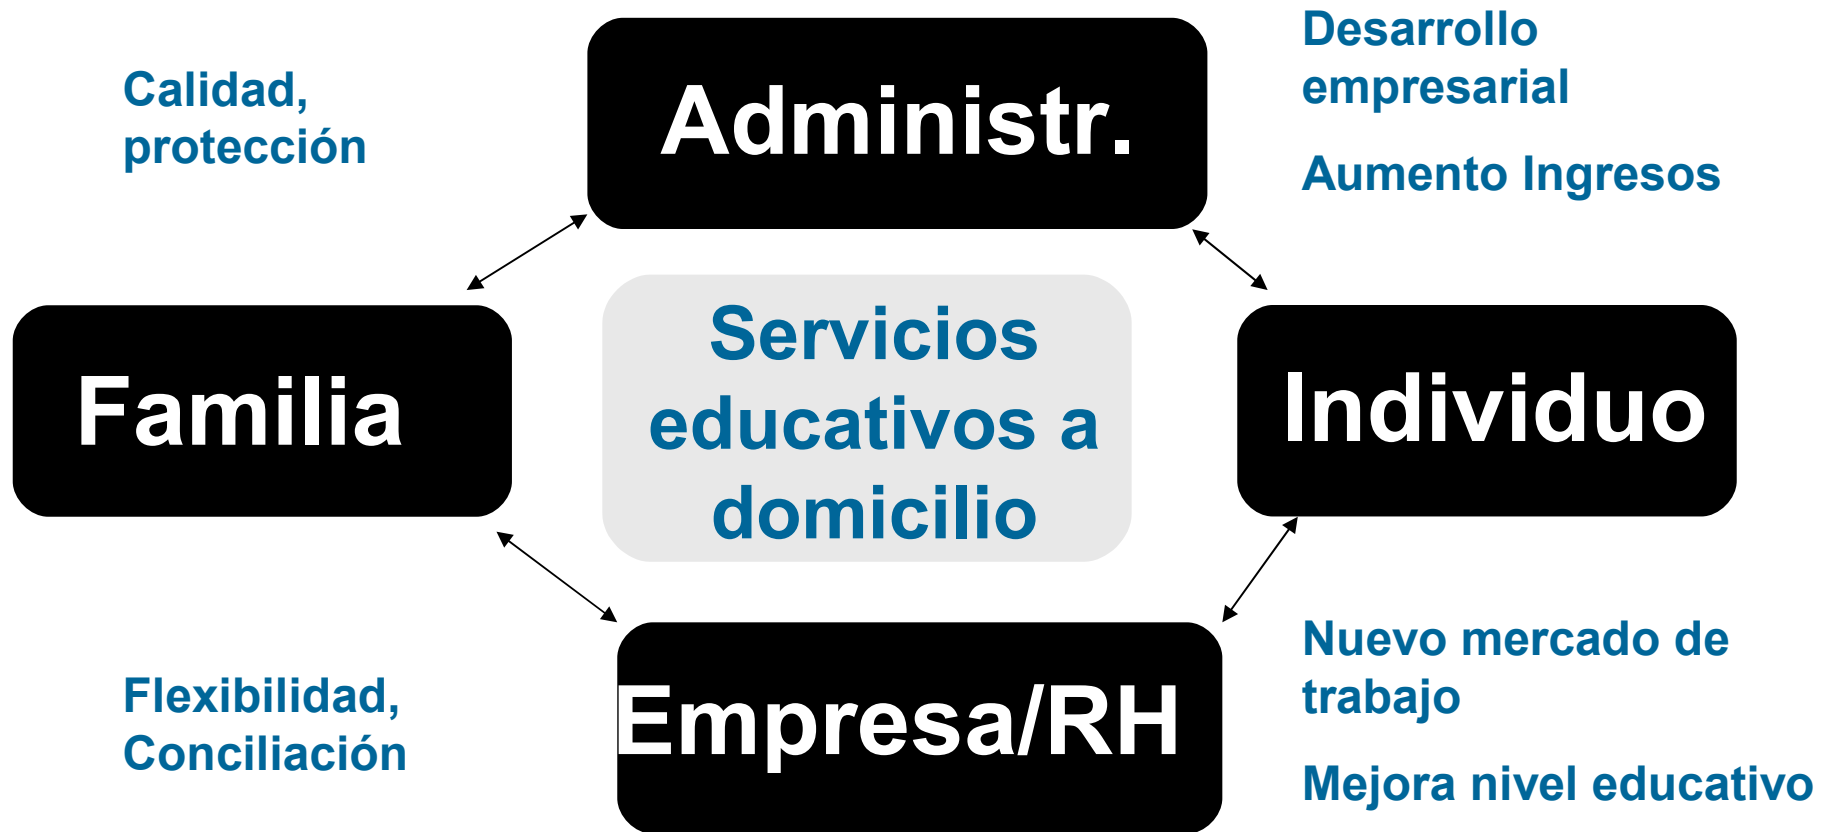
Calidad, protección

Administr.

Desarrollo empresarial

Aumento Ingresos

Familia

Servicios educativos a domicilio

Individuo

Flexibilidad, Conciliación

Empresa/RH

Nuevo mercado de trabajo

Mejora nivel educativo